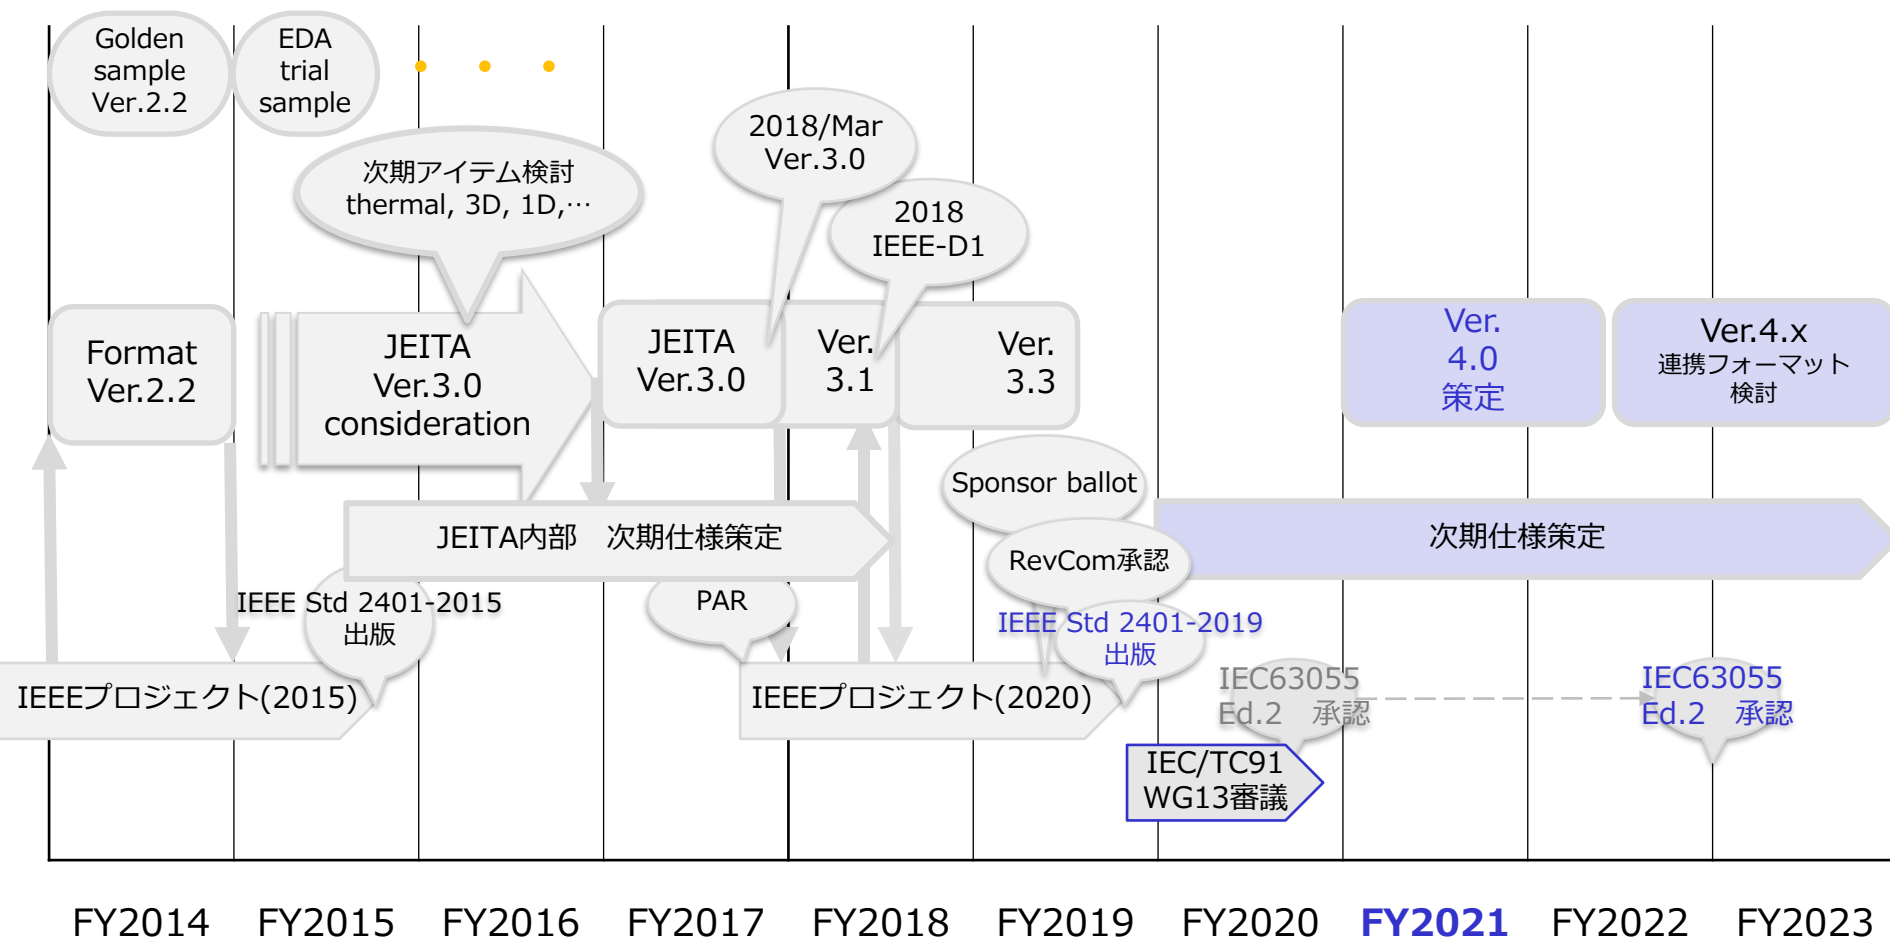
Golden sample Ver.2.2

EDA trial sample

次期アイテム検討
thermal, 3D, 1D,…

2018/Mar
Ver.3.0

2018
IEEE-D1

Format
Ver.2.2

JEITA
Ver.3.0
consideration

JEITA
Ver.3.0

Ver.
3.1

Ver.
3.3

Ver.
4.0
策定

Ver.4.x
連携フォーマット
検討

Sponsor ballot

JEITA内部　次期仕様策定

次期仕様策定

RevCom承認

IEEE Std 2401-2015
出版

PAR

IEEE Std 2401-2019
出版

IEEEプロジェクト(2015)

IEEEプロジェクト(2020)

IEC63055
Ed.2　承認

IEC63055
Ed.2　承認

IEC/TC91
WG13審議

FY2014　FY2015　FY2016　FY2017　FY2018　FY2019　FY2020　FY2021　FY2022　FY2023